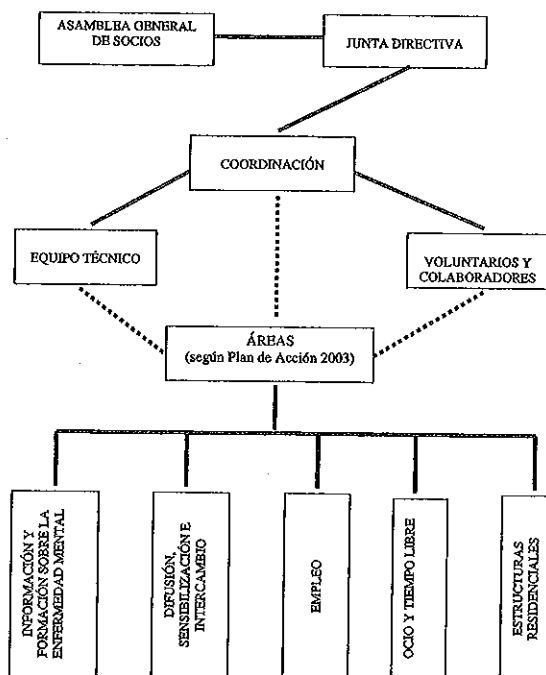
ASAMBLEA GENERAL DE SOCIOS

JUNTA DIRECTIVA

COORDINACIÓN

EQUIPO TÉCNICO

VOLUNTARIOS Y COLABORADORES

ÁREAS
(según Plan de Acción 2003)

INFORMACIÓN Y FORMACIÓN SOBRE LA ENFERMEDAD MENTAL

DIFUSIÓN, SENSIBILIZACIÓN E INTERCAMBIO

EMPLEO

OCIO Y TIEMPO LIBRE

ESTRUCTURAS RESIDENCIALES